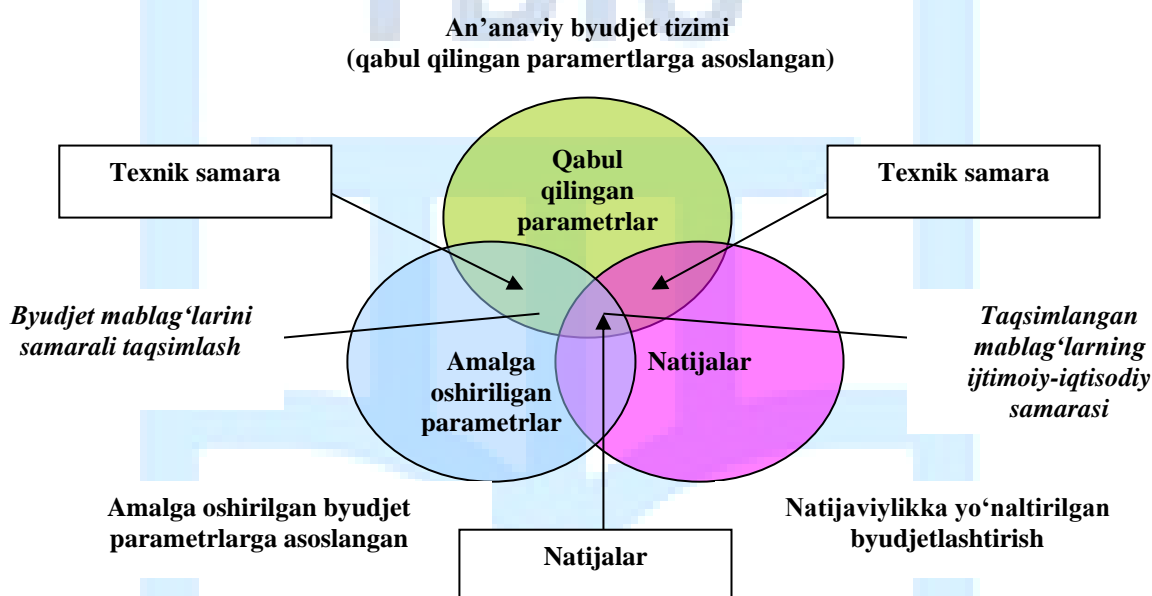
An’anaviy byudjet tizimi
(qabul qilingan paramertlarga asoslangan)

Texnik samara

Qabul qilingan parametrlar

Texnik samara

Byudjet mablag‘larini samarali taqsimlash

Amalga oshirilgan parametrlar

Natijalar

Taqsimlangan mablag‘larning ijtimoiy-iqtisodiy samarasi

Amalga oshirilgan byudjet parametrlarga asoslangan

Natijalar

Natijaviylikka yo‘naltirilgan byudjetlashtirish